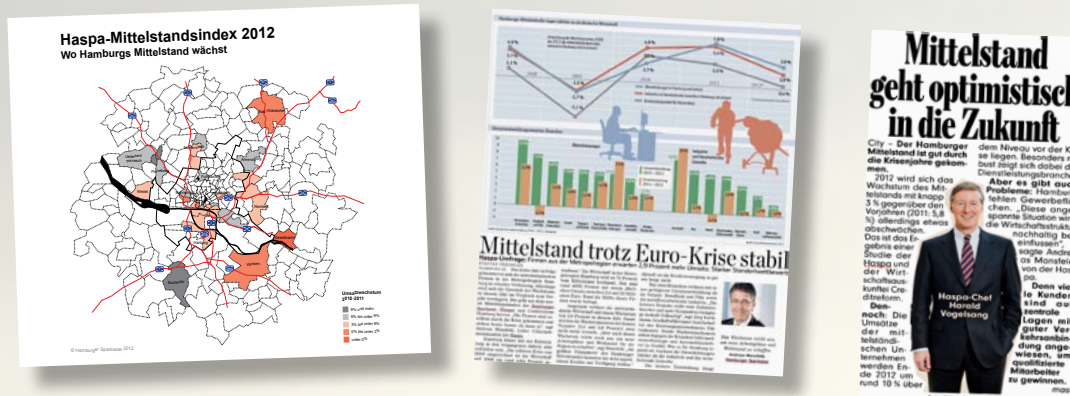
Haspa-Mittelstandsindex 2012
Wo Hamburgs Mittelstand wächst

Umsatzwachstum 2010-2011

© Hamburger Sparkasse 2012

Mittelstand trotz Euro-Krise stabil

Haspa-Umfrage: Firmen aus der Metropolregion erwarten 2,9 Prozent mehr Umsatz. Starker Standort

Mittelstand geht optimistisch in die Zukunft

City – Der Hamburger Mittelstand ist gut durch die Krisenjahre gekommen.

2012 wird sich das Wachstum des Mittelstands mit knapp 3 % gegenüber den Vorjahren (2011: 5,8 %) allerdings etwas abschwächen. Das ist das Ergebnis einer Studie der Haspa und der Wirtschaftsauskunftei Creditreform.

Dennoch: Die Umsätze der mittelständischen Unternehmen werden Ende 2012 um rund 10 % über

dem Niveau vor der K se liegen. Besonders bust zeigt sich dabei d Dienstleistungsbranche

Aber es gibt auc Probleme: Hambur fehlen Gewerbeflä chen. „Diese ange spannte Situation wir die Wirtschaftsstruk nachhaltig be einflussen", sagte Andre as Mansfeld von der Has pa.

Denn vie le Kunden sind auf zentrale Lagen mit guter Ver kehrsanbin dung ange wiesen, um qualifizierte Mitarbeiter zu gewinnen.

Haspa-Chef Harald Vogelsang